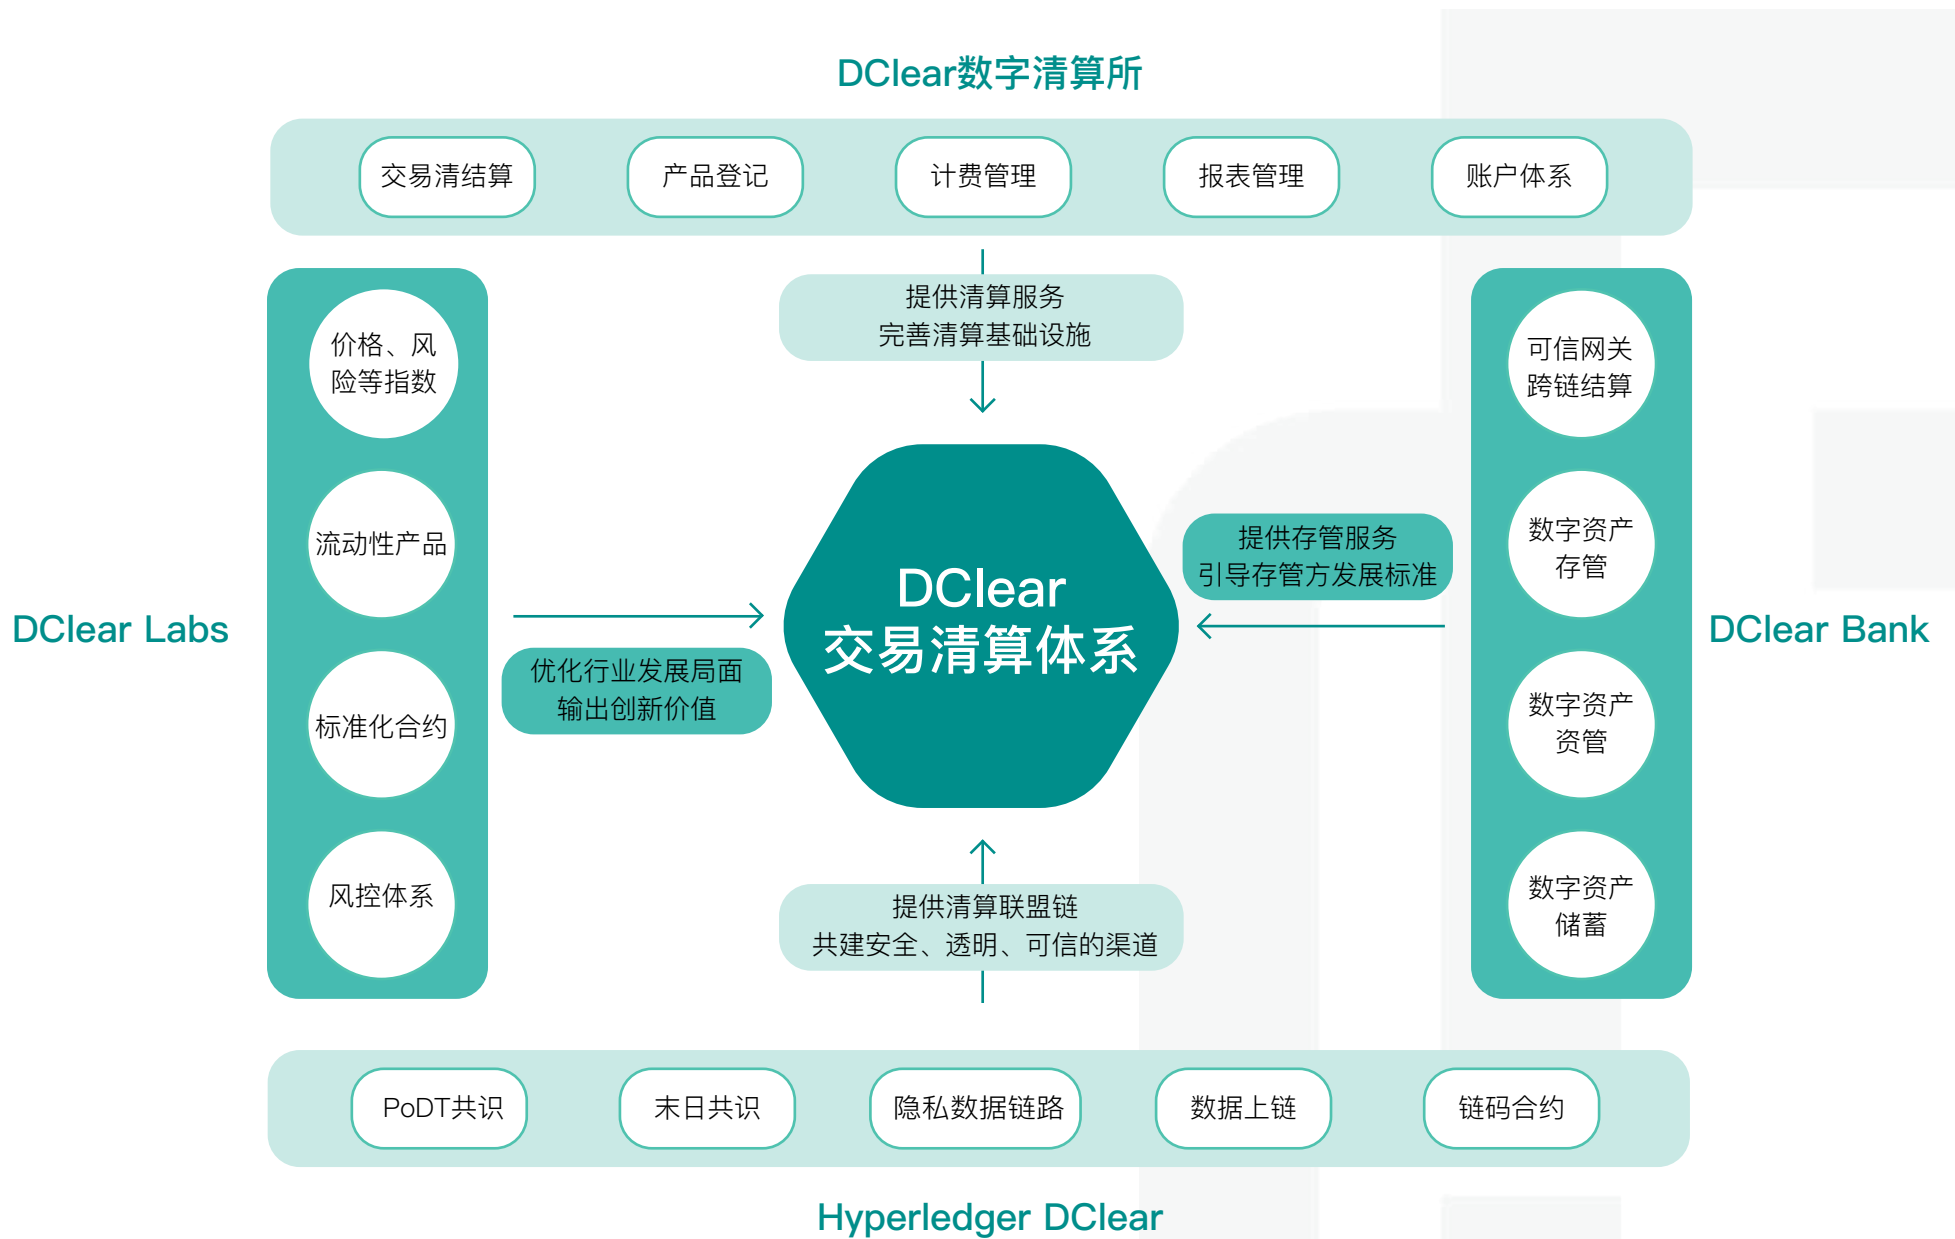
DClear数字清算所

交易清结算
产品登记
计费管理
报表管理
账户体系

提供清算服务
完善清算基础设施

DClear Labs

价格、风险等指数
流动性产品
标准化合约
风控体系

优化行业发展局面
输出创新价值

DClear
交易清算体系

提供存管服务
引导存管方发展标准

可信网关跨链结算
数字资产存管
数字资产资管
数字资产储蓄

DClear Bank

提供清算联盟链
共建安全、透明、可信的渠道

PoDT共识
末日共识
隐私数据链路
数据上链
链码合约

Hyperledger DClear